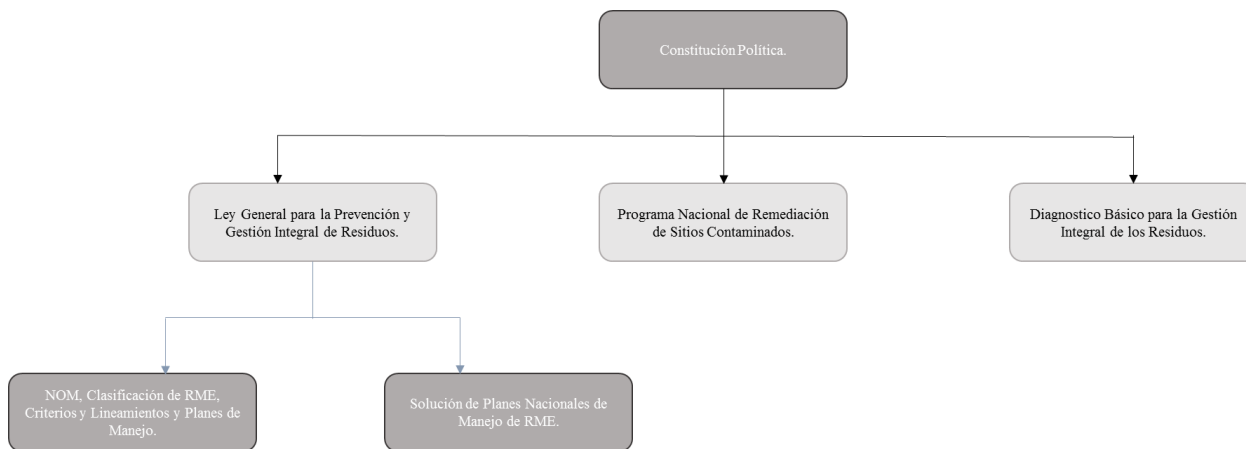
Constitución Política.

Ley General para la Prevención y Gestión Integral de Residuos.

Programa Nacional de Remediación de Sitios Contaminados.

Diagnostico Básico para la Gestión Integral de los Residuos.

NOM, Clasificación de RME, Criterios y Lineamientos y Planes de Manejo.

Solución de Planes Nacionales de Manejo de RME.